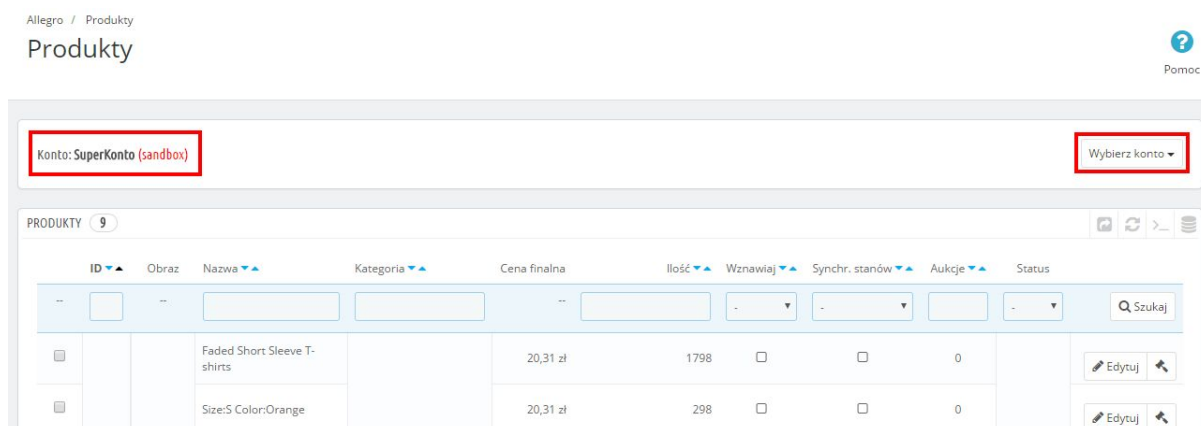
Allegro / Produkty

Produkty

Pomoc

Konto: SuperKonto (sandbox)

Wybierz konto

PRODUKTY 9

| | ID | Obraz | Nazwa | Kategoria | Cena finalna | Ilość | Wznawiaj | Synchr. stanów | Aukcje | Status | |
|---|---|---|---|---|---|---|---|---|---|---|---|
| -- | | -- | | | -- | | - | - | | - | Szukaj |
| | | | Faded Short Sleeve T-shirts | | 20,31 zł | 1798 | | | 0 | | Edytuj |
| | | | Size:S Color:Orange | | 20,31 zł | 298 | | | 0 | | Edytuj |